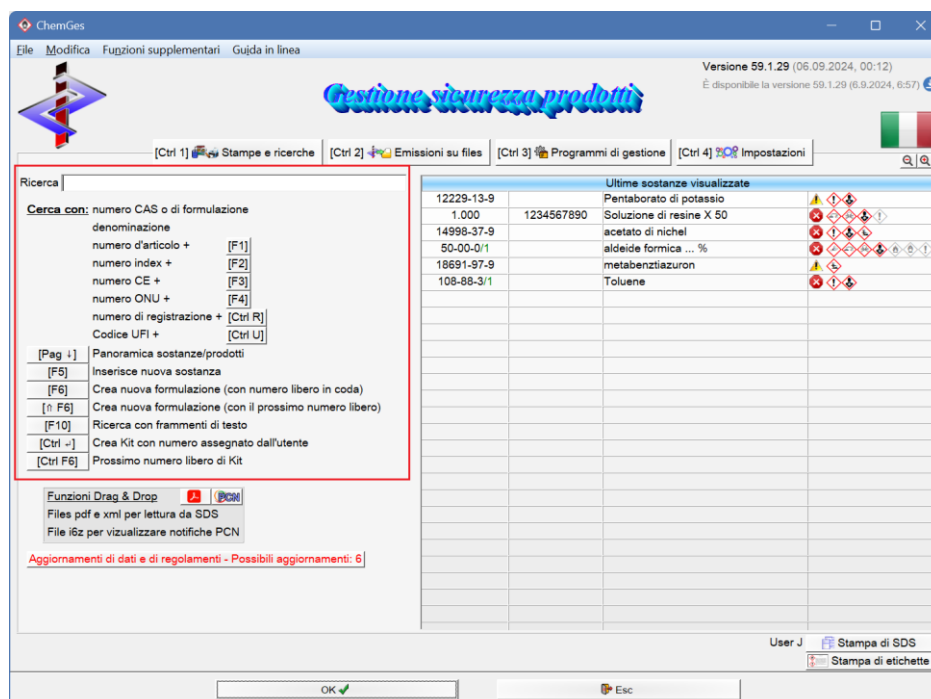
ChemGes

File Modifica Funzioni supplementari Guida in linea

Versione 59.1.29 (06.09.2024, 00:12)
È disponibile la versione 59.1.29 (6.9.2024, 6:57)

Gestione sicurezza prodotti

[Ctrl 1] Stampe e ricerche [Ctrl 2] Emissioni su files [Ctrl 3] Programmi di gestione [Ctrl 4] Impostazioni

Ricerca

Cerca con: numero CAS o di formulazione
denominazione
numero d'articolo + [F1]
numero index + [F2]
numero CE + [F3]
numero ONU + [F4]
numero di registrazione + [Ctrl R]
Codice UFI + [Ctrl U]

[Pag ↓] Panoramica sostanze/prodotti
[F5] Inserisce nuova sostanza
[F6] Crea nuova formulazione (con numero libero in coda)
[⇑ F6] Crea nuova formulazione (con il prossimo numero libero)
[F10] Ricerca con frammenti di testo
[Ctrl ↵] Crea Kit con numero assegnato dall'utente
[Ctrl F6] Prossimo numero libero di Kit

Funzioni Drag & Drop PCN
Files pdf e xml per lettura da SDS
File i6z per vizualizzare notifiche PCN

Aggiornamenti di dati e di regolamenti - Possibili aggiornamenti: 6

| | | Ultime sostanze visualizzate | |
|---|---|---|---|
| 12229-13-9 | | Pentaborato di potassio | |
| 1.000 | 1234567890 | Soluzione di resine X 50 | |
| 14998-37-9 | | acetato di nichel | |
| 50-00-0/1 | | aldeide formica ... % | |
| 18691-97-9 | | metabenztiazuron | |
| 108-88-3/1 | | Toluene | |

User J Stampa di SDS
Stampa di etichette

OK Esc